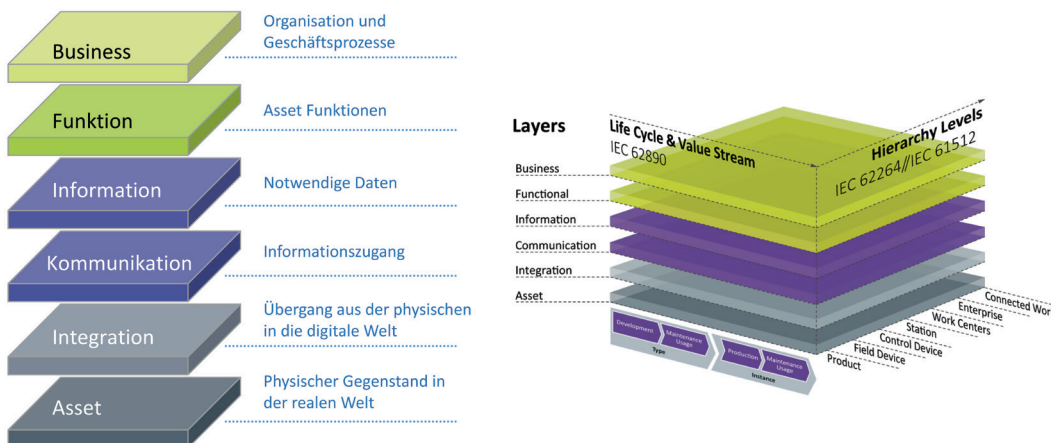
Business
Organisation und Geschäftsprozesse

Funktion
Asset Funktionen

Information
Notwendige Daten

Kommunikation
Informationszugang

Integration
Übergang aus der physischen in die digitale Welt

Asset
Physischer Gegenstand in der realen Welt

Layers
Life Cycle & Value Stream
IEC 62890
Hierarchy Levels
IEC 62264//IEC 61512
Business
Functional
Information
Communication
Integration
Asset
Development
Maintenance Usage
Type
Production
Maintenance Usage
Instance
Connected Wor
Enterprise
Work Centers
Station
Control Device
Field Device
Product